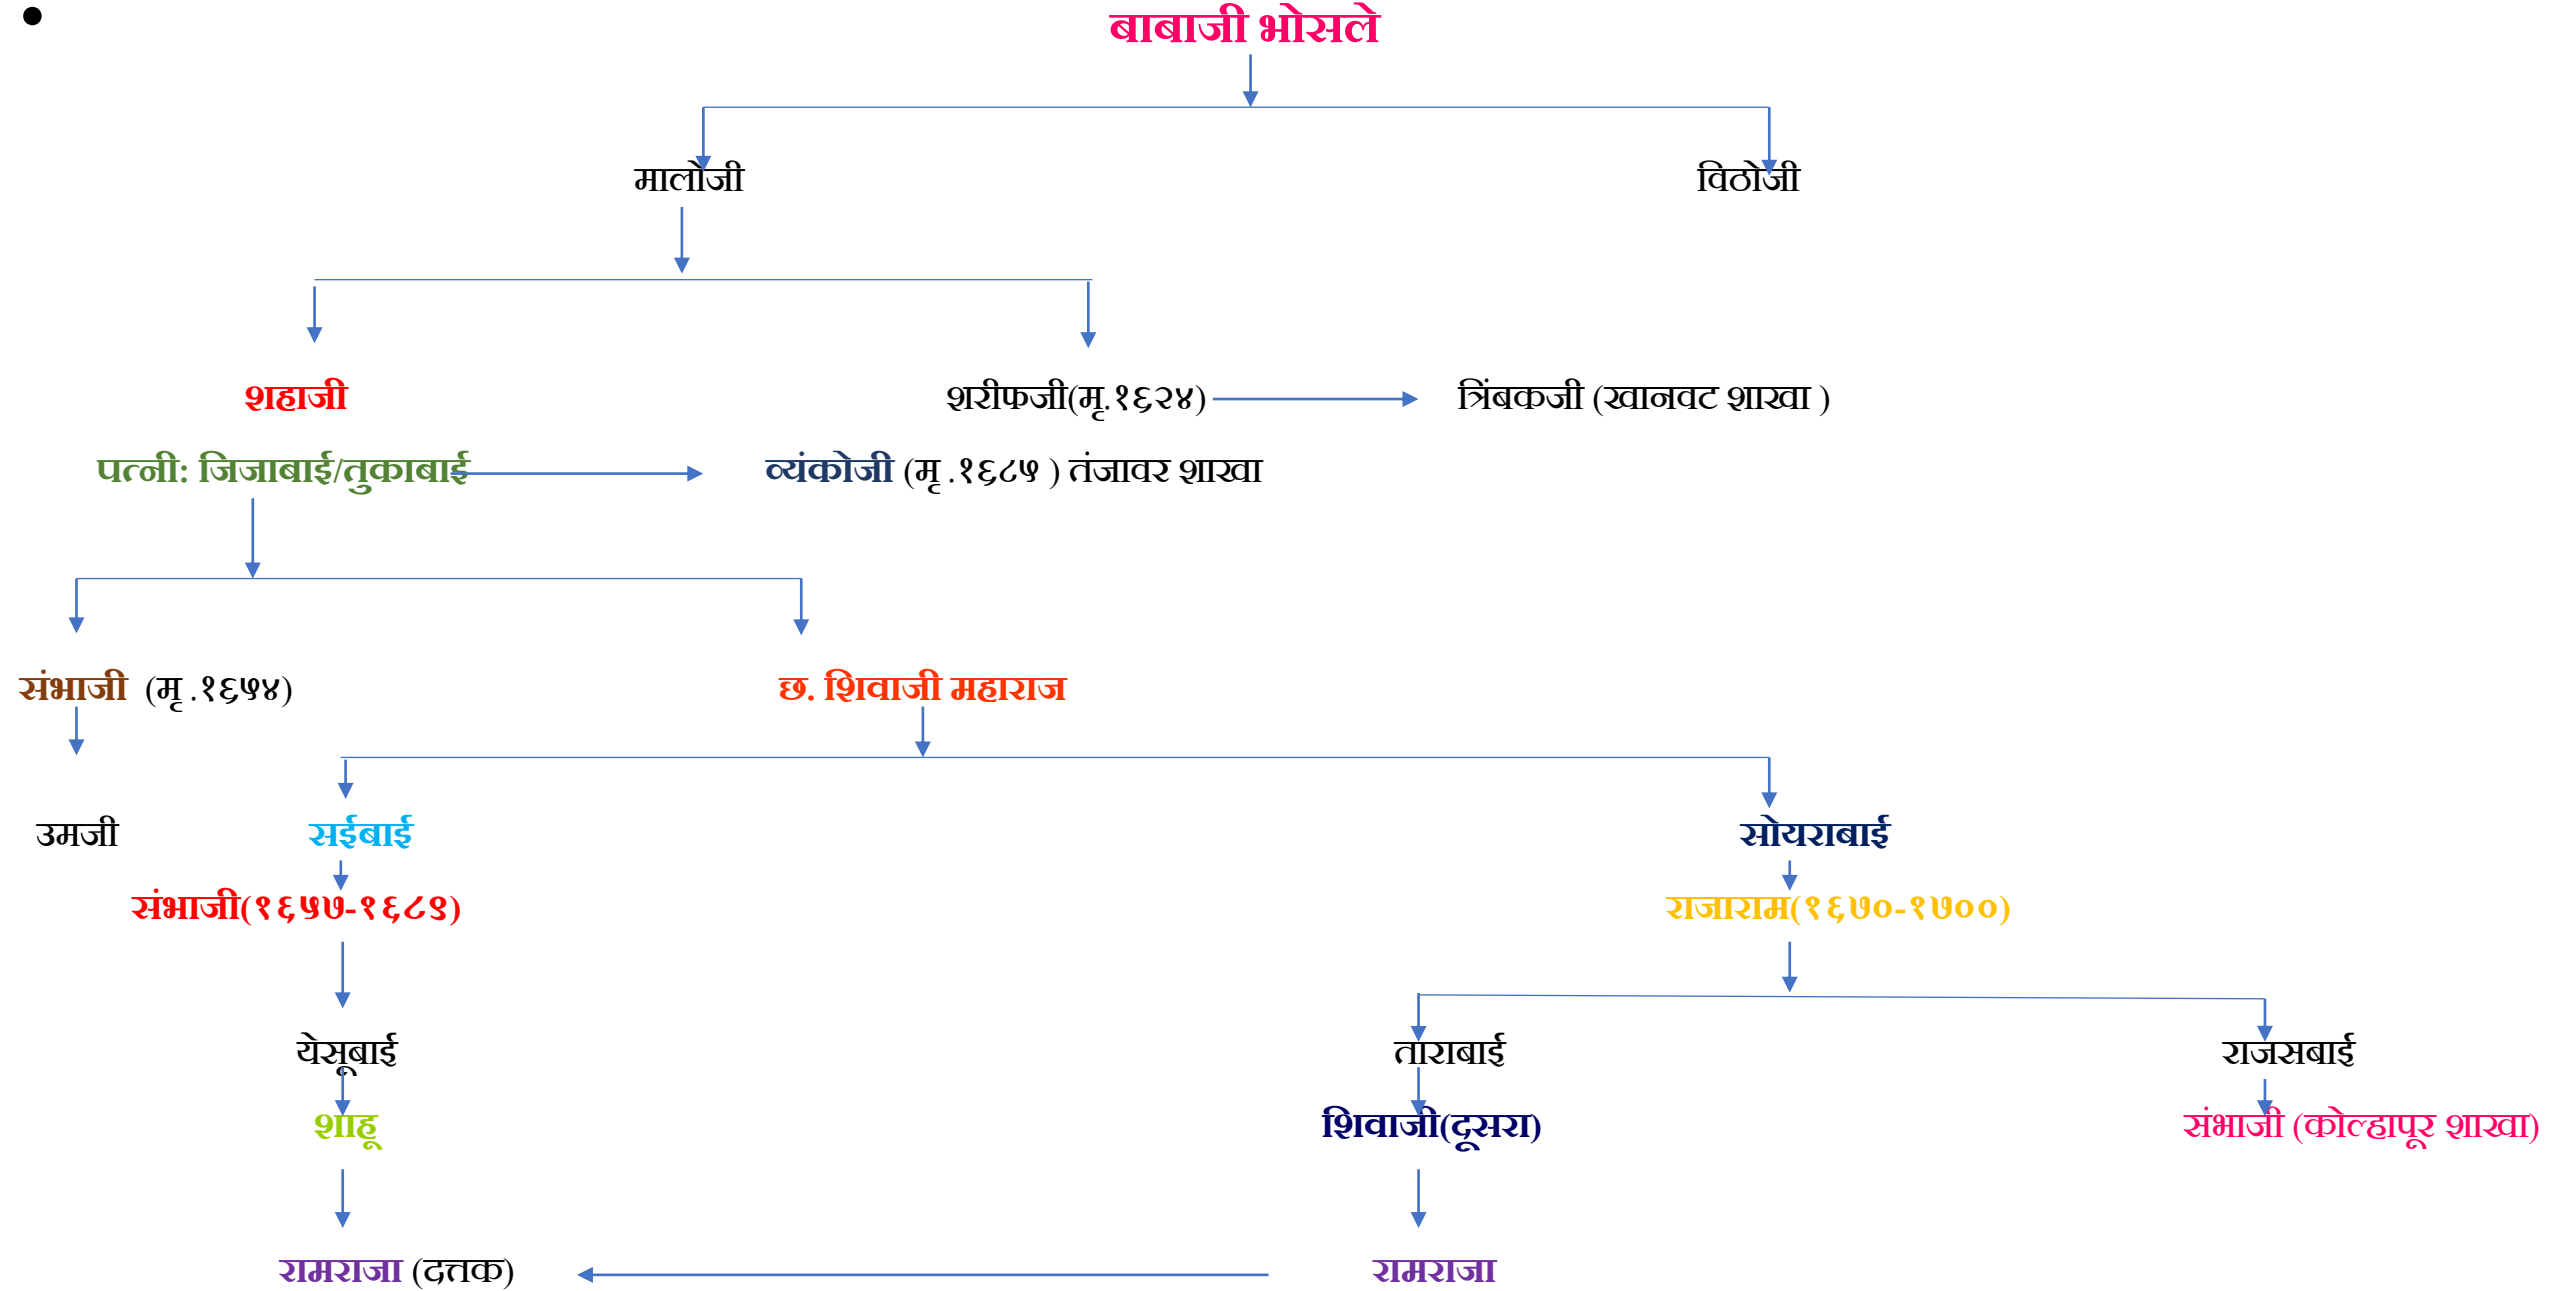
बाबाजी भोसले

मालोजी

विठोजी

शहाजी

शरीफजी(मृ.१६२४)

त्रिंबकजी (खानवट शाखा )

पत्नी: जिजाबाई/तुकाबाई

व्यंकोजी (मृ .१६८५ ) तंजावर शाखा

संभाजी (मृ .१६५४)

छ. शिवाजी महाराज

उमजी

सईबाई

सोयराबाई

संभाजी(१६५७-१६८९)

राजाराम(१६७०-१७००)

येसूबाई

ताराबाई

राजसबाई

शाहू

शिवाजी(दूसरा)

संभाजी (कोल्हापूर शाखा)

रामराजा (दत्तक)

रामराजा